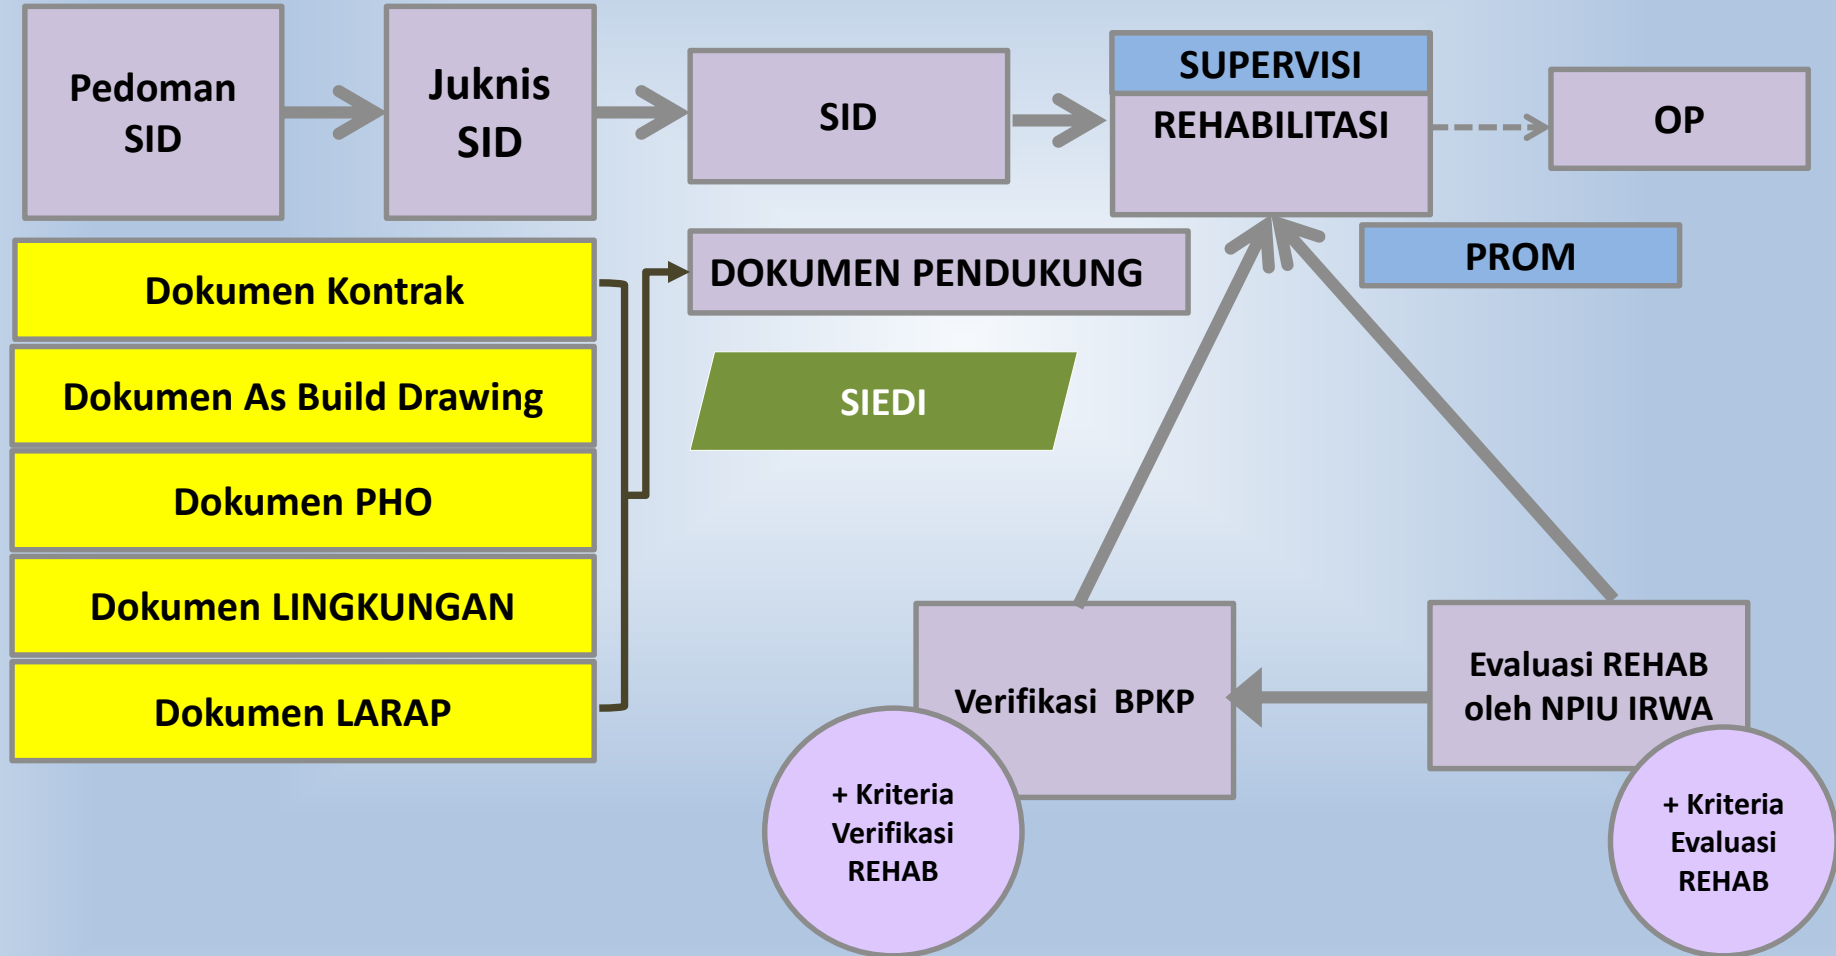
Pedoman SID

Juknis SID

SID

SUPERVISI

REHABILITASI

OP

PROM

Dokumen Kontrak

Dokumen As Build Drawing

Dokumen PHO

Dokumen LINGKUNGAN

Dokumen LARAP

DOKUMEN PENDUKUNG

SIEDI

Verifikasi BPKP

Evaluasi REHAB oleh NPIU IRWA

+ Kriteria Verifikasi REHAB

+ Kriteria Evaluasi REHAB